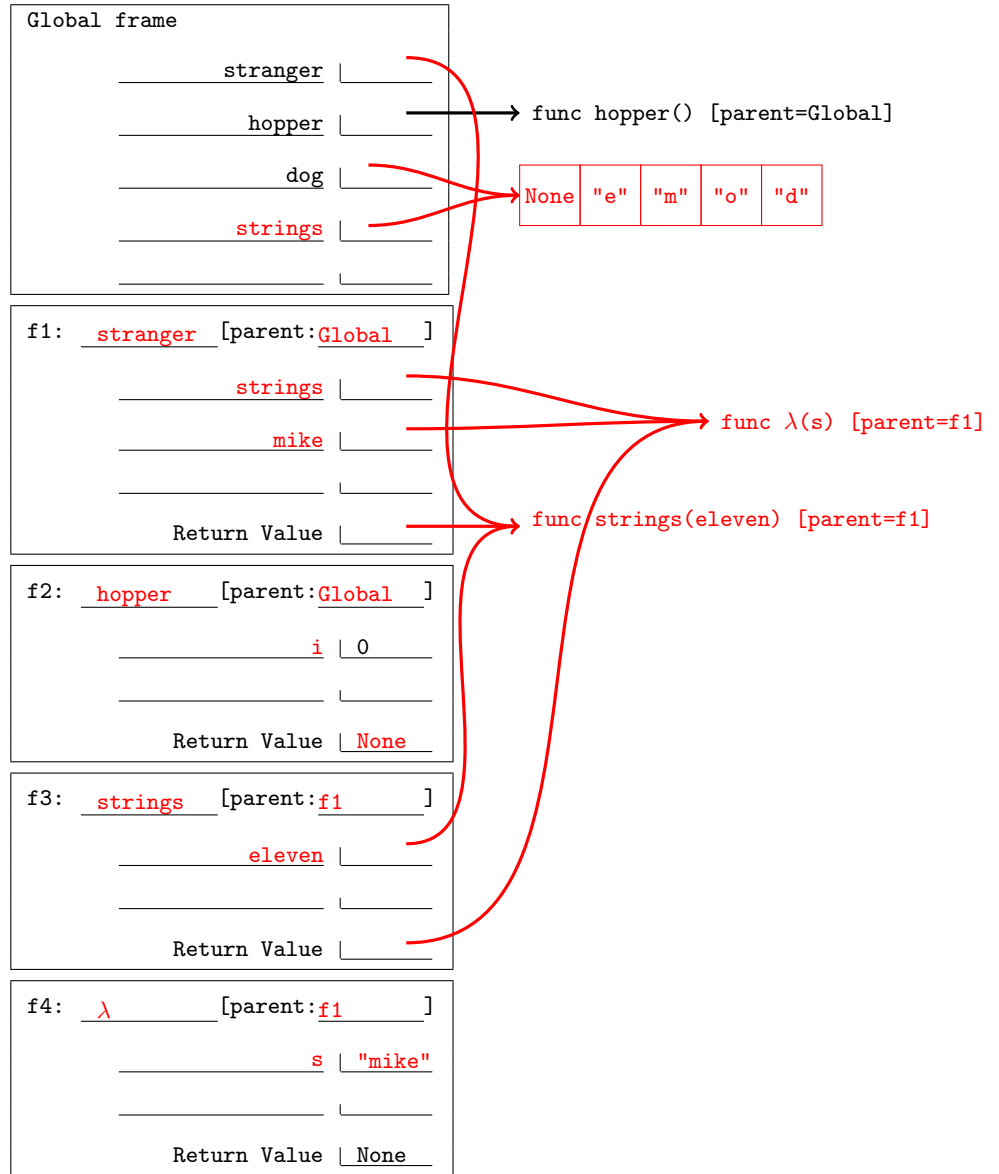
Global frame

stranger

hopper

dog

strings

func hopper() [parent=Global]

| None | "e" | "m" | "o" | "d" |
|---|---|---|---|---|

f1: stranger [parent: Global ]

strings

mike

Return Value

func $\lambda$(s) [parent=f1]

func strings(eleven) [parent=f1]

f2: hopper [parent: Global ]

i 0

Return Value None

f3: strings [parent: f1 ]

eleven

Return Value

f4: $\lambda$ [parent: f1 ]

s "mike"

Return Value None